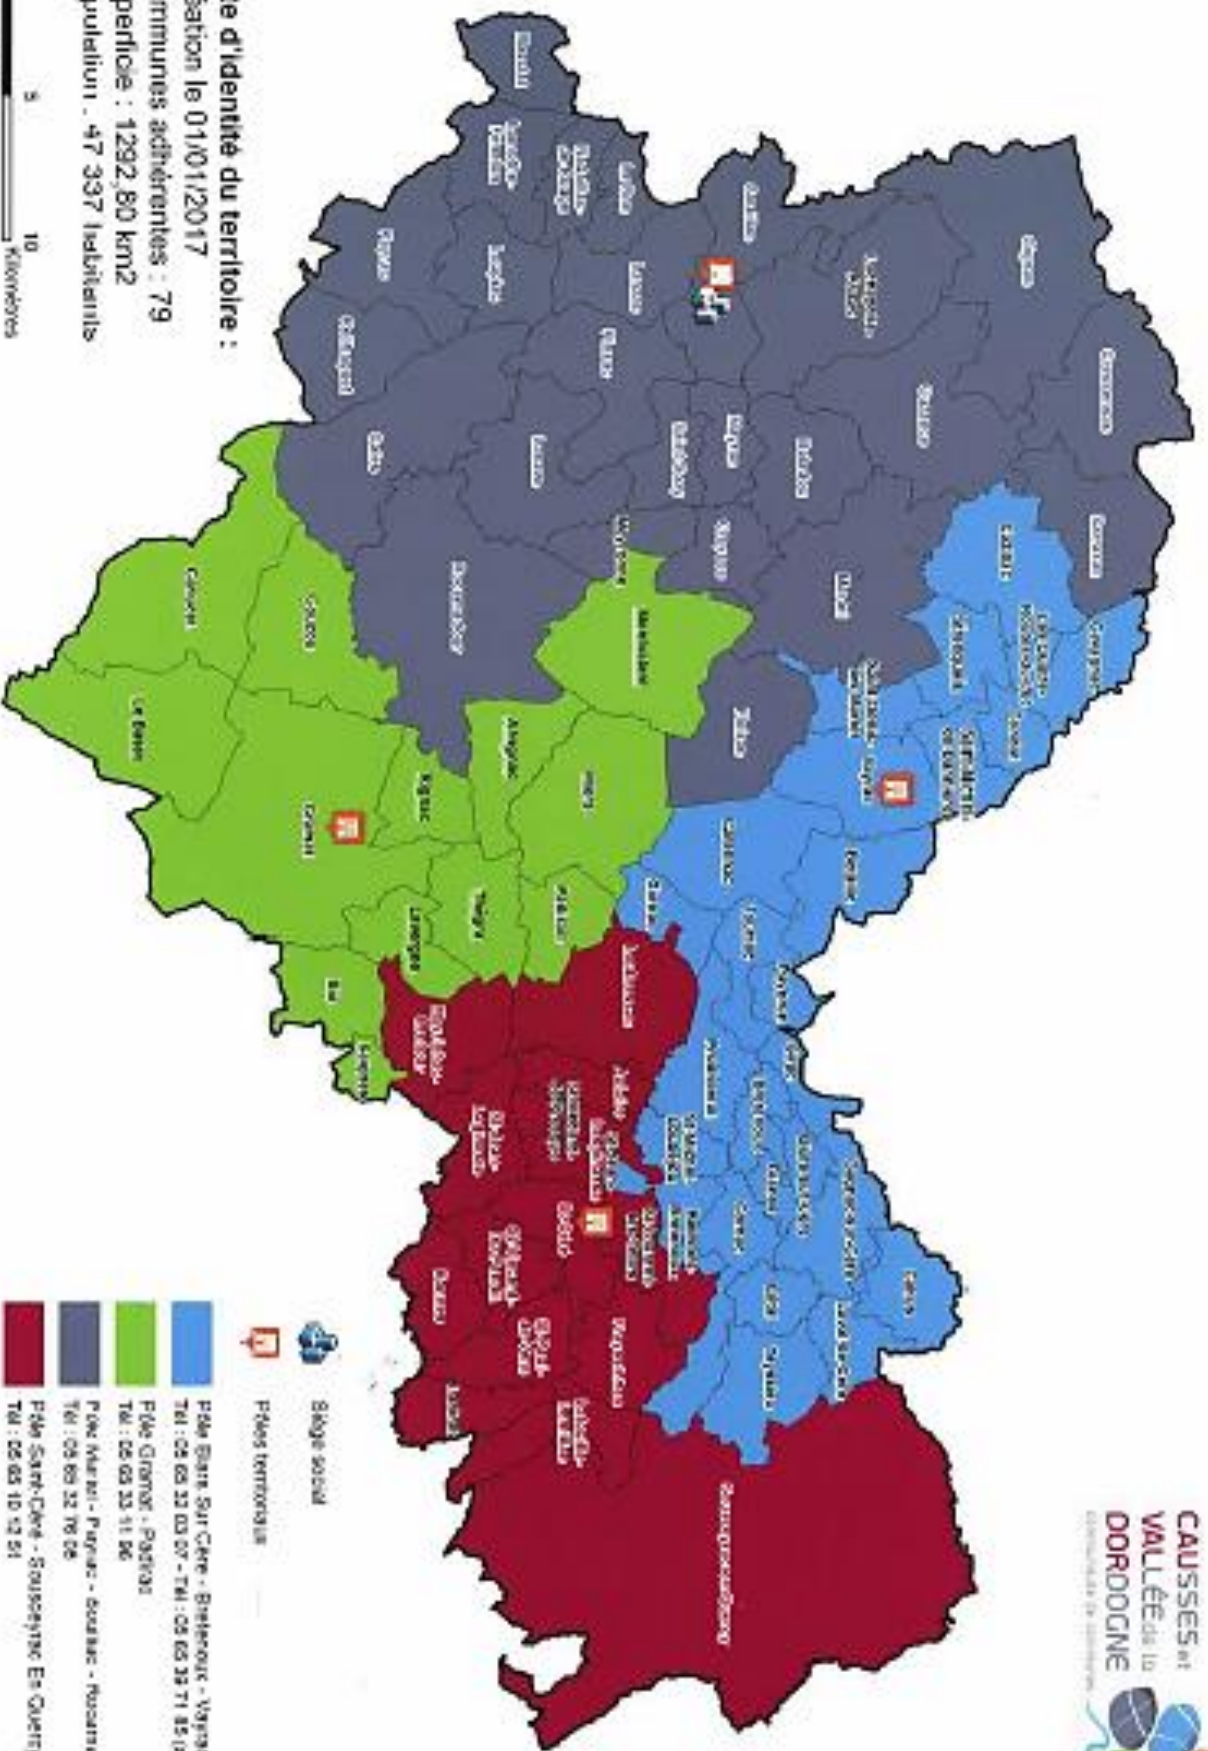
e d'identité du territoire :
sation le 01/01/2017
mmunes adhérentes : 79
perficie : 1292,80 km2
pulation : 47 337 habitants

5 10
Kilomètres

CAUSSES et VALLÉE de la DORDOGNE
communauté de communes

Siège social
Pôles territoriaux

Pôle Bretenoux - Vayrac
Tél : 05 65 33 03 07 - Tél : 05 65 33 71 85

Pôle Gramat - Padirac
Tél : 05 65 33 11 86

Pôle Martel - Payrac - Souillac - Rocamadour
Tél : 05 65 32 76 06

Pôle Saint-Céré - Sousceyrac En Quercy
Tél : 05 65 10 12 51